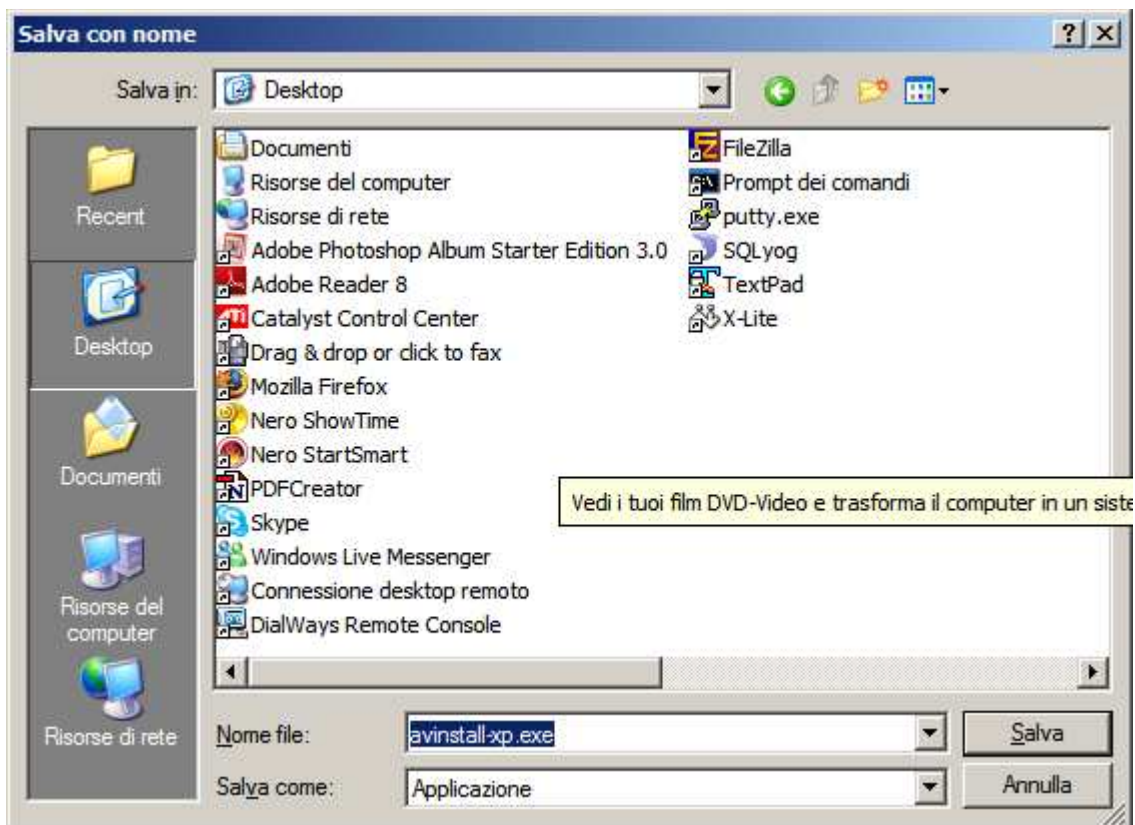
Salva con nome

?

Salva in: Desktop

Recent

Desktop

Documenti

Risorse del computer

Risorse di rete

Documenti
Risorse del computer
Risorse di rete
Adobe Photoshop Album Starter Edition 3.0
Adobe Reader 8
Catalyst Control Center
Drag & drop or click to fax
Mozilla Firefox
Nero ShowTime
Nero StartSmart
PDFCreator
Skype
Windows Live Messenger
Connessione desktop remoto
DialWays Remote Console

FileZilla
Prompt dei comandi
putty.exe
SQLyog
TextPad
X-Lite

Vedi i tuoi film DVD-Video e trasforma il computer in un siste

Nome file: avinstall-xp.exe

Salva come: Applicazione

Salva

Annulla